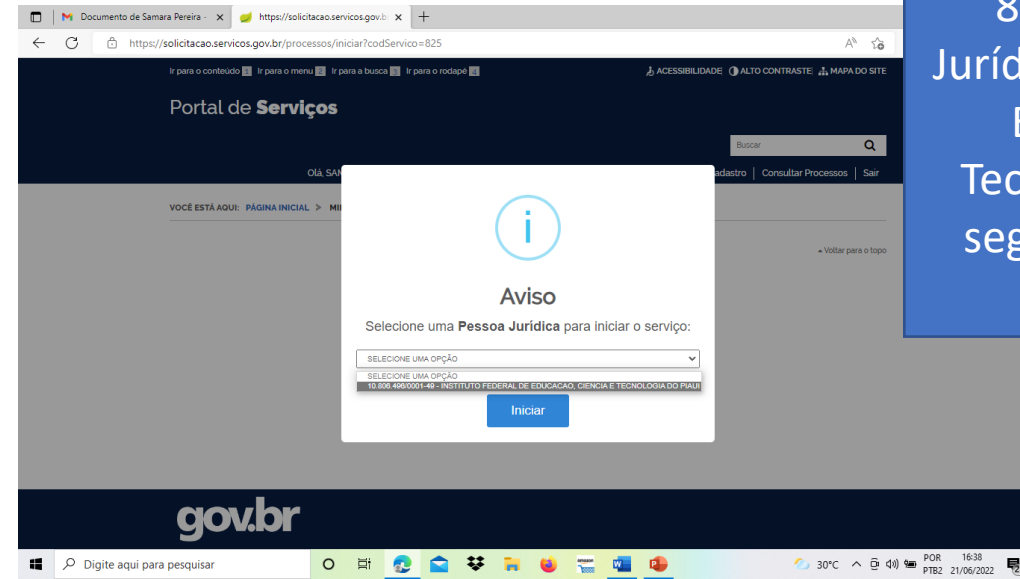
Documento de Samara Pereira - ×
https://solicitacao.servicos.gov.b ×
+

https://solicitacao.servicos.gov.br/processos/iniciar?codServico=825

Ir para o conteúdo 1 Ir para o menu 2 Ir para a busca 3 Ir para o rodapé 4
ACESSIBILIDADE ALTO CONTRASTE MAPA DO SITE

Portal de Serviços

Buscar

Olá, SAN
adastro | Consultar Processos | Sair

VOCÊ ESTÁ AQUI: PÁGINA INICIAL > MI

Voltar para o topo

Aviso

Selecione uma Pessoa Jurídica para iniciar o serviço:

SELECIONE UMA OPÇÃO
SELECIONE UMA OPÇÃO
10.806.496/0001-49 - INSTITUTO FEDERAL DE EDUCACAO, CIENCIA E TECNOLOGIA DO PIAUI

Iniciar

gov.br

8
Juríd
E
Tec
seg

Digite aqui para pesquisar
30°C
POR PTB2
16:38 21/06/2022